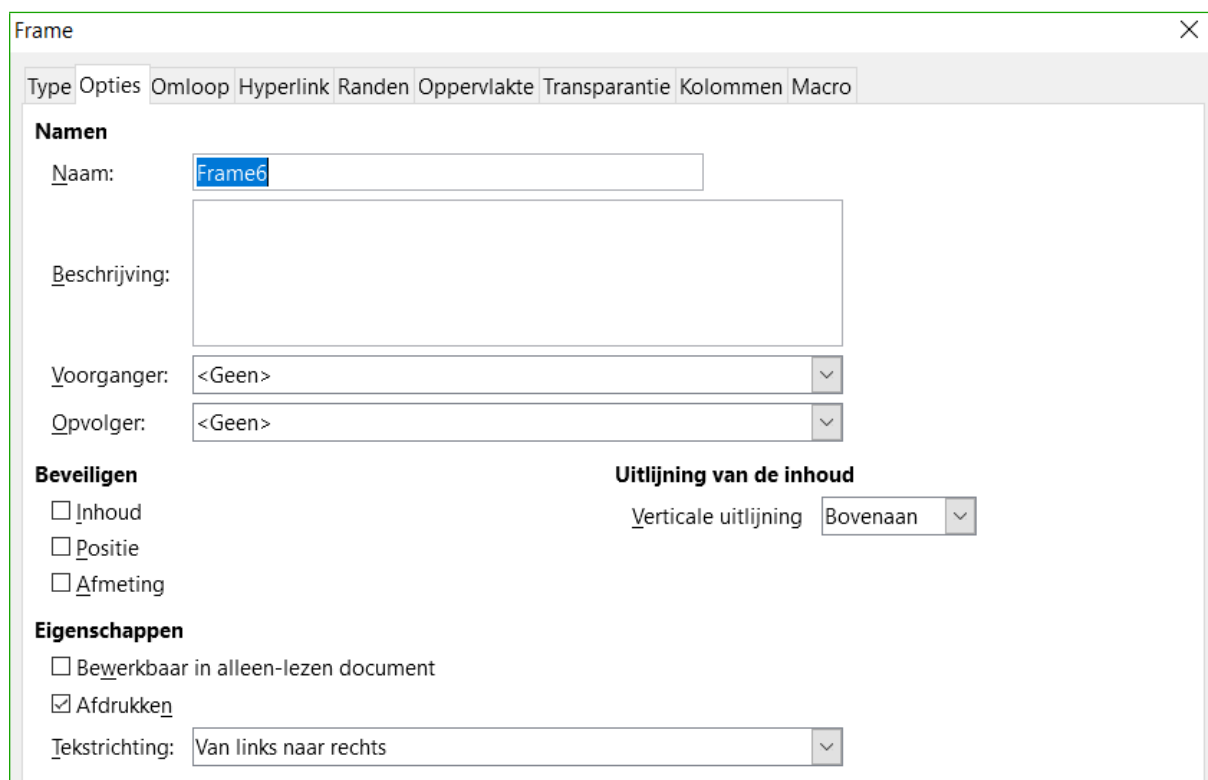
Frame

Type Opties Omloop Hyperlink Randen Oppervlakte Transparantie Kolommen Macro

Namen

Naam: Frame6

Beschrijving:

Voorganger: <Geen>

Opvolger: <Geen>

Beveiligen

☐ Inhoud

☐ Positie

☐ Afmeting

Uitlijning van de inhoud

Verticale uitlijning Bovenaan

Eigenschappen

☐ Bewerkbaar in alleen-lezen document

☑ Afdrukken

Tekstrichting: Van links naar rechts